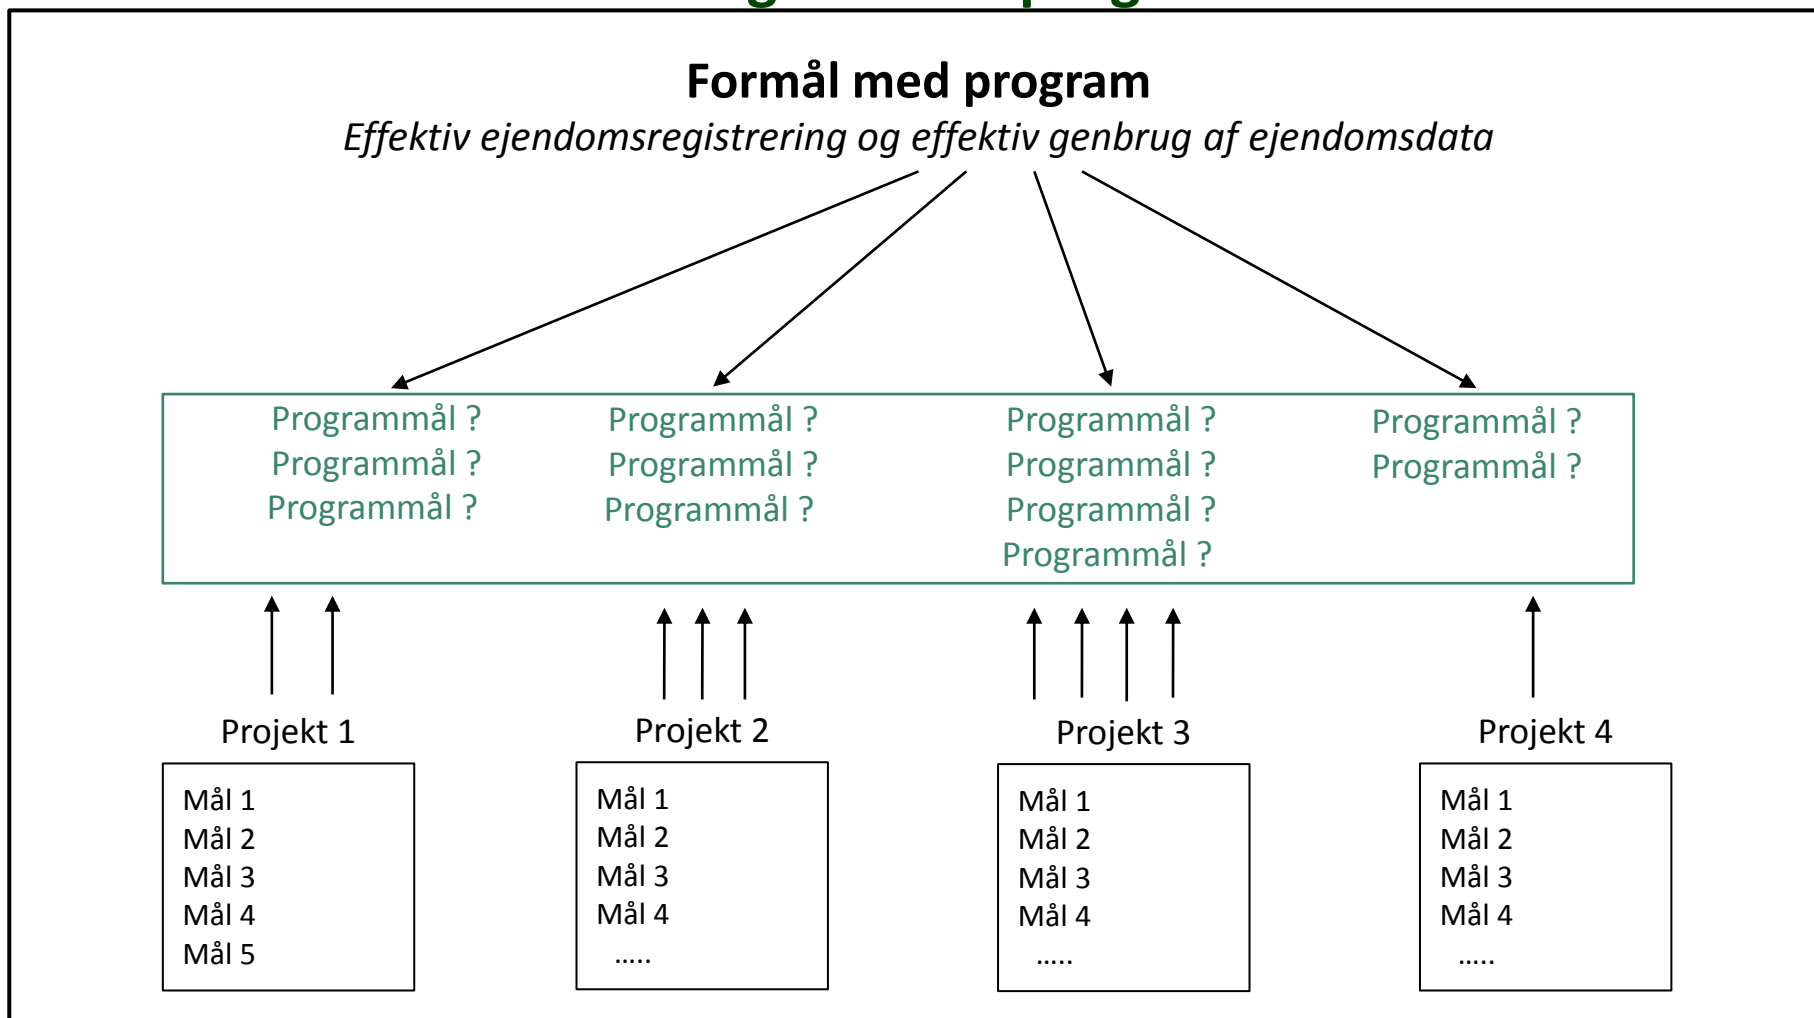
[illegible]

**Formål med program**

*Effektiv ejendomsregistrering og effektiv genbrug af ejendomsdata*

Programmål ?
Programmål ?
Programmål ?

Programmål ?
Programmål ?
Programmål ?

Programmål ?
Programmål ?
Programmål ?
Programmål ?

Programmål ?
Programmål ?

Projekt 1

Mål 1
Mål 2
Mål 3
Mål 4
Mål 5

Projekt 2

Mål 1
Mål 2
Mål 3
Mål 4
.....

Projekt 3

Mål 1
Mål 2
Mål 3
Mål 4
.....

Projekt 4

Mål 1
Mål 2
Mål 3
Mål 4
.....